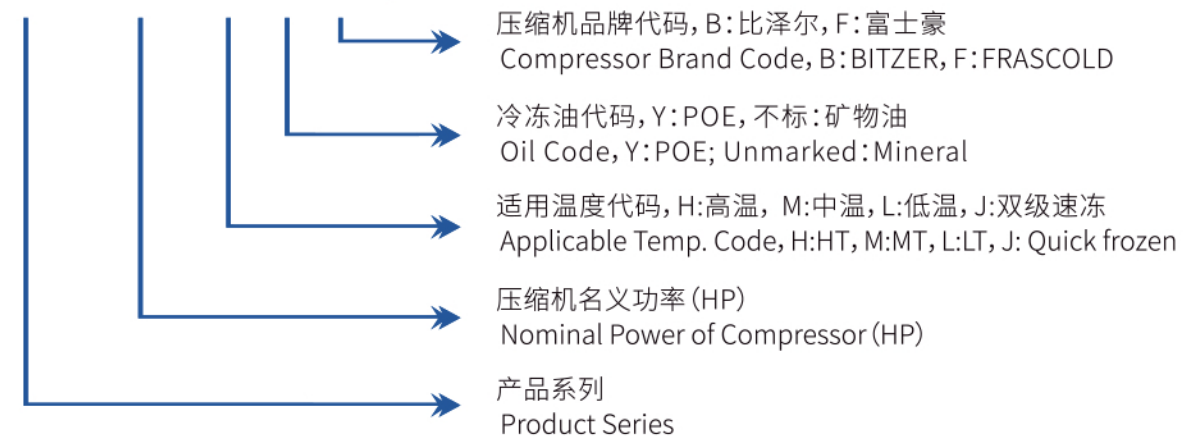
压缩机品牌代码，B：比泽尔，F：富士豪
Compressor Brand Code，B：BITZER，F：FRASCOLD

冷冻油代码，Y：POE，不标：矿物油
Oil Code，Y：POE; Unmarked：Mineral

适用温度代码，H:高温，M:中温，L:低温，J:双级速冻
Applicable Temp. Code，H:HT，M:MT，L:LT，J: Quick frozen

压缩机名义功率（HP）
Nominal Power of Compressor（HP）

产品系列
Product Series